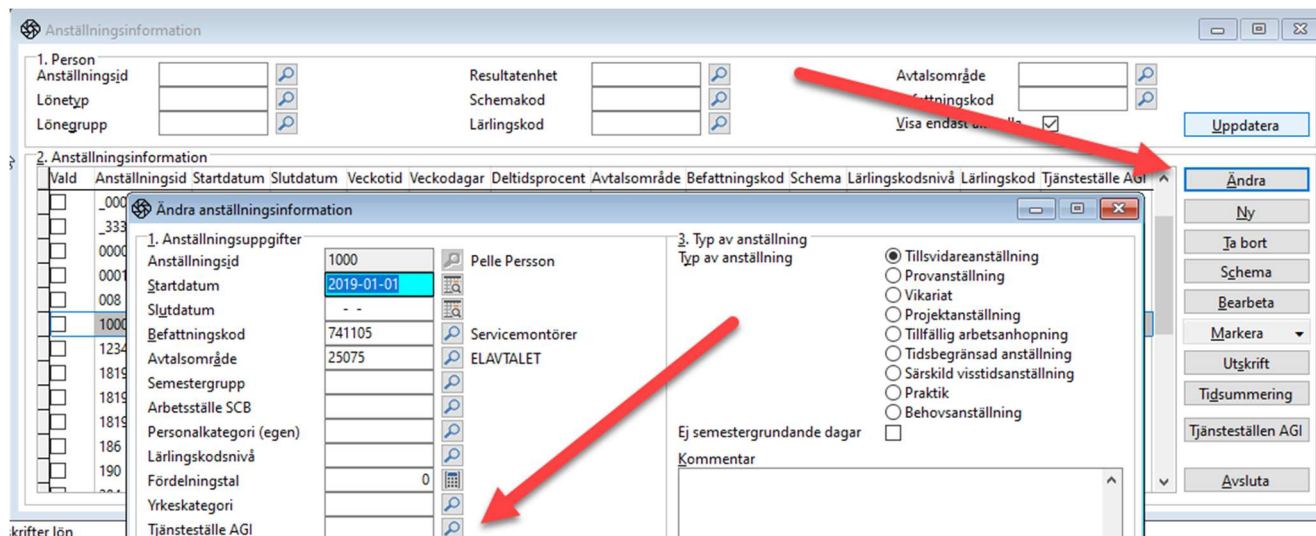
Anställningsinformation

1. Person
Anställningsid
Lönetyp
Lönegrupp
Resultatenhet
Schemakod
Lärlingskod
Avtalsområde
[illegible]fattningskod
Visa endast a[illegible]lla ☑
Uppdatera

2. Anställningsinformation

| Vald | Anställningsid | Startdatum | Slutdatum | Veckotid | Veckodagar | Deltidsprocent | Avtalsområde | Befattningskod | Schema | Lärlingskodsnivå | Lärlingskod | Tjänsteställe AGI |
|---|---|---|---|---|---|---|---|---|---|---|---|---|
| ☐ | _000 | | | | | | | | | | | |
| ☐ | _333 | | | | | | | | | | | |
| ☐ | 0000 | | | | | | | | | | | |
| ☐ | 0001 | | | | | | | | | | | |
| ☐ | 008 | | | | | | | | | | | |
| ☐ | 1000 | | | | | | | | | | | |
| ☐ | 1234 | | | | | | | | | | | |
| ☐ | 1819 | | | | | | | | | | | |
| ☐ | 1819 | | | | | | | | | | | |
| ☐ | 1819 | | | | | | | | | | | |
| ☐ | 186 | | | | | | | | | | | |
| ☐ | 190 | | | | | | | | | | | |

Ändra
Ny
Ta bort
Schema
Bearbeta
Markera
Utskrift
Tidsummering
Tjänsteställen AGI
Avsluta

Ändra anställningsinformation

1. Anställningsuppgifter
Anställningsid 1000 Pelle Persson
Startdatum 2019-01-01
Slutdatum - -
Befattningskod 741105 Servicemontörer
Avtalsområde 25075 ELAVTALET
Semestergrupp
Arbetsställe SCB
Personalkategori (egen)
Lärlingskodsnivå
Fördelningstal 0
Yrkeskategori
Tjänsteställe AGI

3. Typ av anställning
Typ av anställning
◉ Tillsvidareanställning
○ Provanställning
○ Vikariat
○ Projektanställning
○ Tillfällig arbetsanhopning
○ Tidsbegränsad anställning
○ Särskild visstidsanställning
○ Praktik
○ Behovsanställning
Ej semestergrundande dagar ☐
Kommentar

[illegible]krifter lön